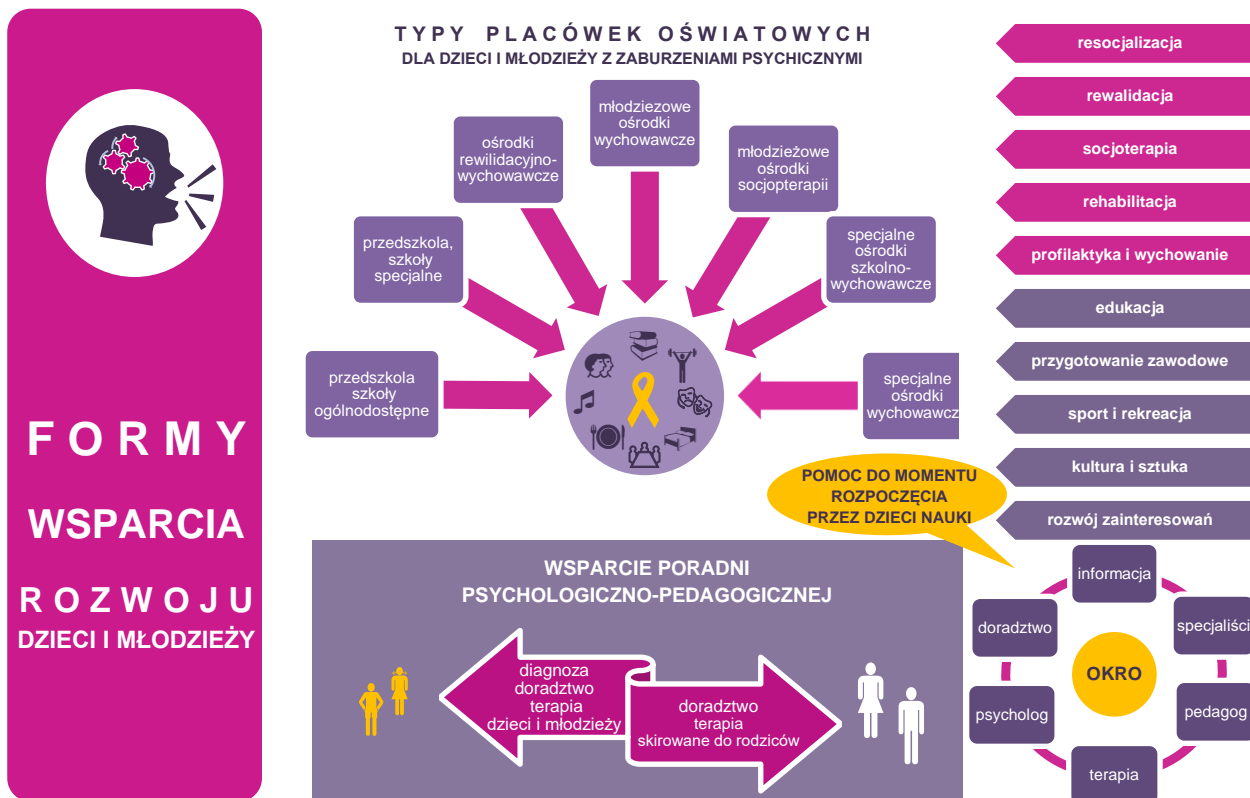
FORMY

WSPARCIA

ROZWOJU
DZIECI I MŁODZIEŻY

TYPY PLACÓWEK OŚWIATOWYCH
DLA DZIECI I MŁODZIEŻY Z ZABURZENIAMI PSYCHICZNYMI

młodzieżowe ośrodki wychowawcze

ośrodki rewilidacyjno-wychowawcze

młodzieżowe ośrodki socjopterapii

przedszkola, szkoły specjalne

specjalne ośrodki szkolno-wychowawcze

przedszkola szkoły ogólnodostępne

specjalne ośrodki wychowawcz

resocjalizacja

rewalidacja

socjoterapia

rehabilitacja

profilaktyka i wychowanie

edukacja

przygotowanie zawodowe

sport i rekreacja

kultura i sztuka

rozwój zainteresowań

POMOC DO MOMENTU ROZPOCZĘCIA PRZEZ DZIECI NAUKI

WSPARCIE PORADNI PSYCHOLOGICZNO-PEDAGOGICZNEJ

diagnoza
doradztwo
terapia
dzieci i młodzieży

doradztwo
terapia
skirowane do rodziców

informacja

doradztwo

specjaliści

OKRO

psycholog

pedagog

terapia